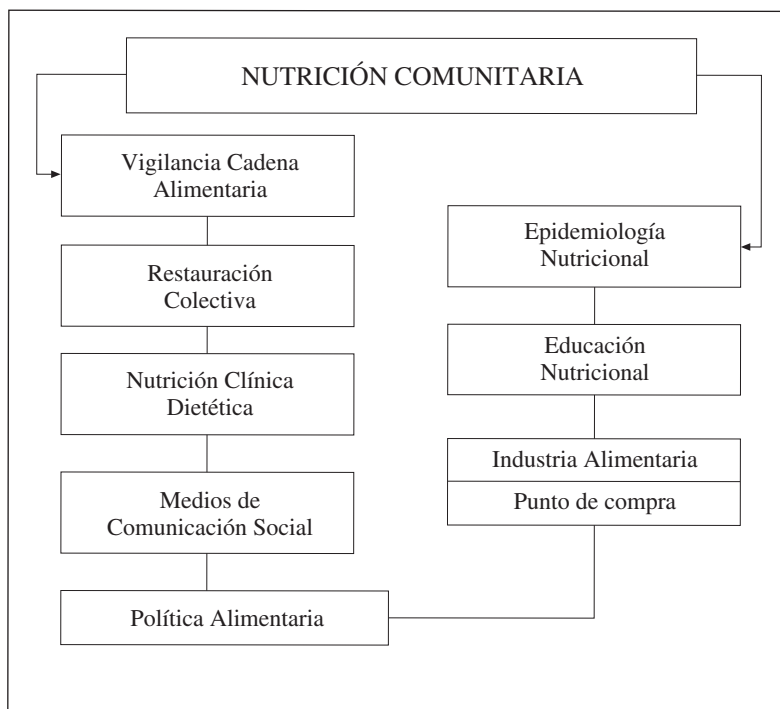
NUTRICIÓN COMUNITARIA

Vigilancia Cadena Alimentaria

Restauración Colectiva

Nutrición Clínica Dietética

Medios de Comunicación Social

Política Alimentaria

Epidemiología Nutricional

Educación Nutricional

Industria Alimentaria

Punto de compra